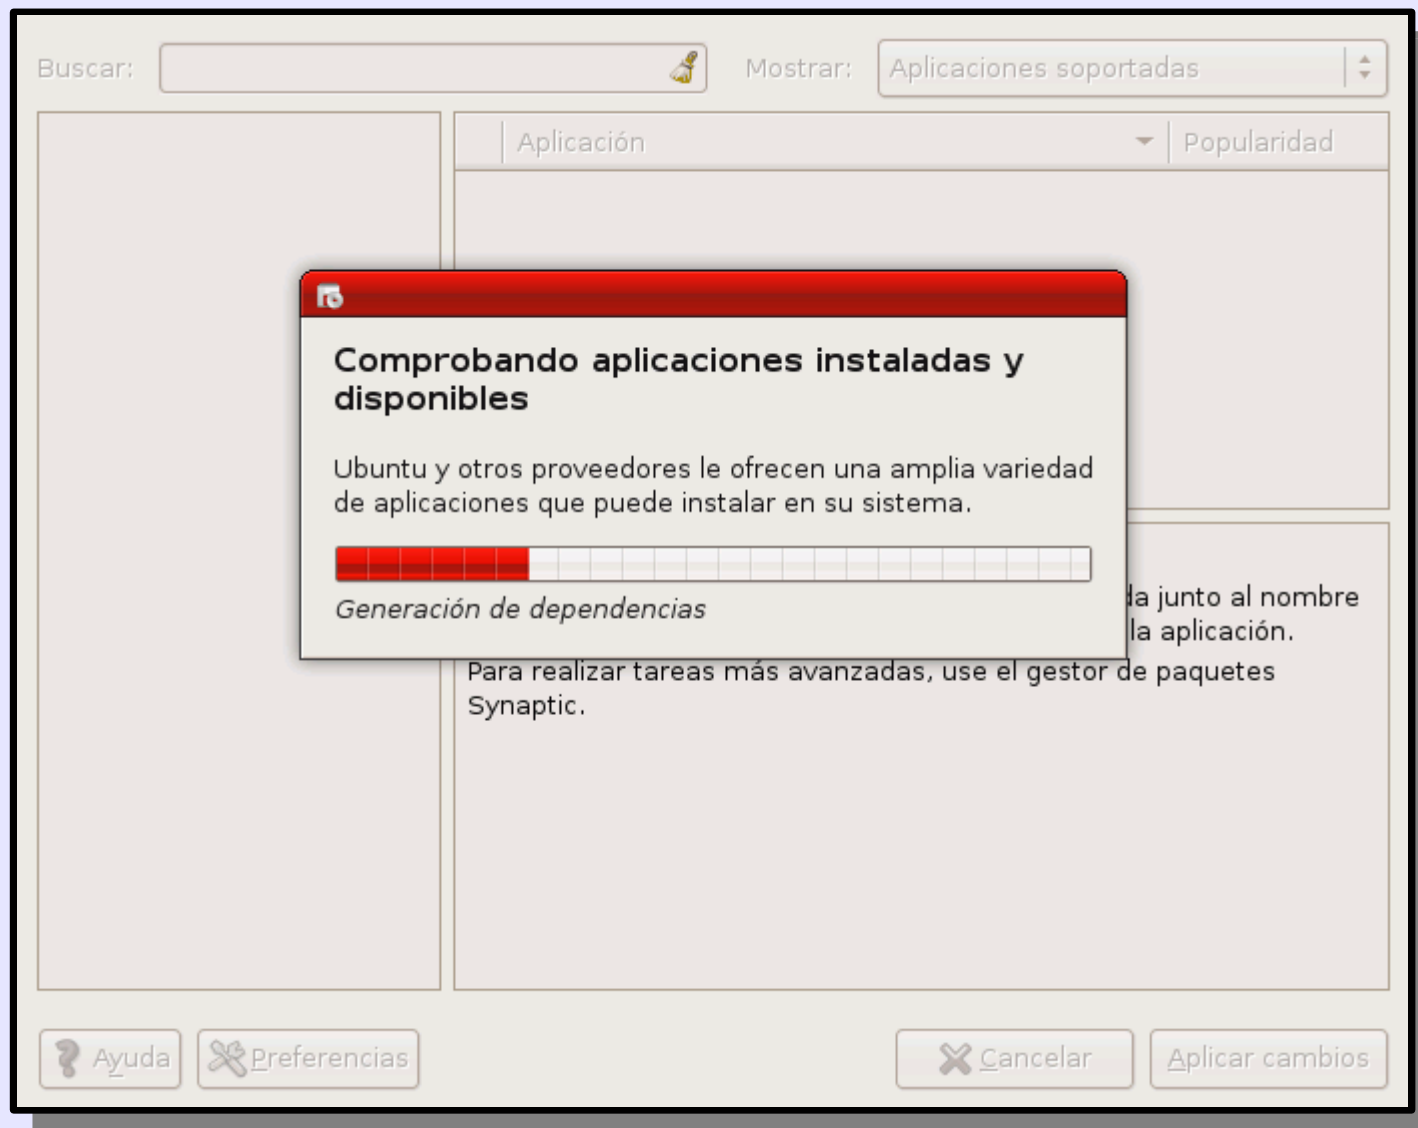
Buscar:

Mostrar: Aplicaciones soportadas

Aplicación

Popularidad

Comprobando aplicaciones instaladas y disponibles

Ubuntu y otros proveedores le ofrecen una amplia variedad de aplicaciones que puede instalar en su sistema.

Generación de dependencias

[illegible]da junto al nombre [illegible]la aplicación.

Para realizar tareas más avanzadas, use el gestor de paquetes Synaptic.

Ayuda

Preferencias

Cancelar

Aplicar cambios